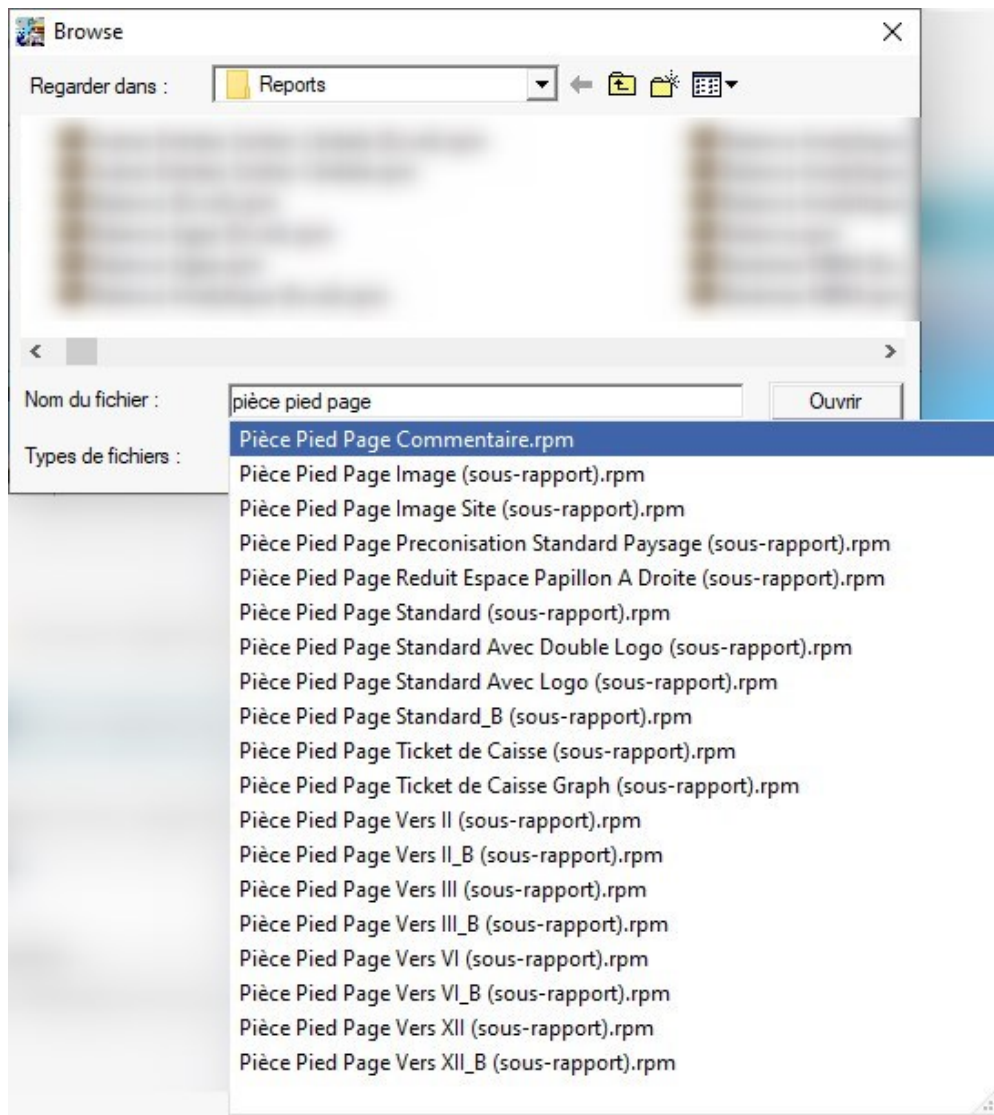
Browse

Regarder dans : Reports

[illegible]

Nom du fichier : pièce pied page

Ouvrir

Types de fichiers :

Pièce Pied Page Commentaire.rpm
Pièce Pied Page Image (sous-rapport).rpm
Pièce Pied Page Image Site (sous-rapport).rpm
Pièce Pied Page Preconisation Standard Paysage (sous-rapport).rpm
Pièce Pied Page Reduit Espace Papillon A Droite (sous-rapport).rpm
Pièce Pied Page Standard (sous-rapport).rpm
Pièce Pied Page Standard Avec Double Logo (sous-rapport).rpm
Pièce Pied Page Standard Avec Logo (sous-rapport).rpm
Pièce Pied Page Standard_B (sous-rapport).rpm
Pièce Pied Page Ticket de Caisse (sous-rapport).rpm
Pièce Pied Page Ticket de Caisse Graph (sous-rapport).rpm
Pièce Pied Page Vers II (sous-rapport).rpm
Pièce Pied Page Vers II_B (sous-rapport).rpm
Pièce Pied Page Vers III (sous-rapport).rpm
Pièce Pied Page Vers III_B (sous-rapport).rpm
Pièce Pied Page Vers VI (sous-rapport).rpm
Pièce Pied Page Vers VI_B (sous-rapport).rpm
Pièce Pied Page Vers XII (sous-rapport).rpm
Pièce Pied Page Vers XII_B (sous-rapport).rpm